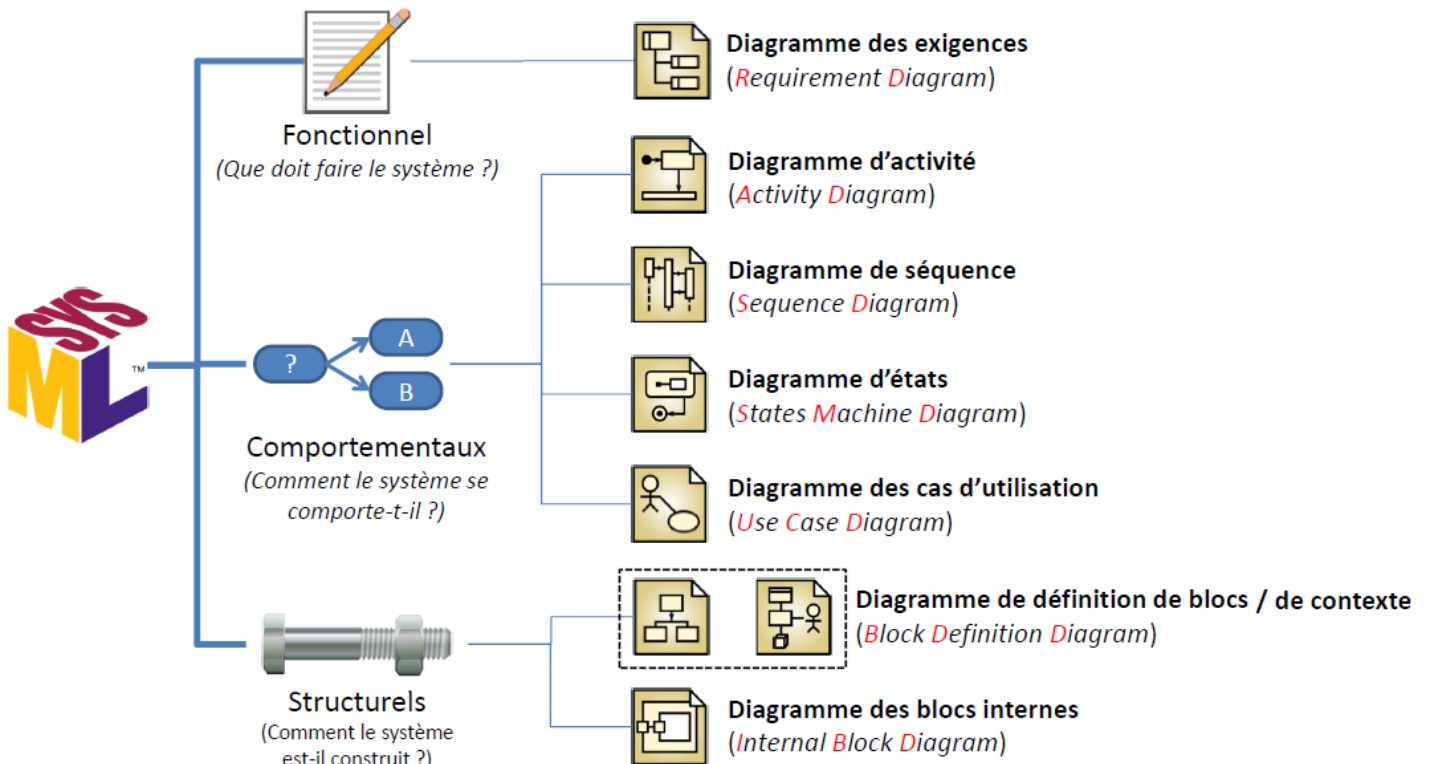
SYS
ML
™

Fonctionnel
(Que doit faire le système ?)

Diagramme des exigences
(Requirement Diagram)

?
A
B

Comportementaux
(Comment le système se comporte-t-il ?)

Diagramme d'activité
(Activity Diagram)

Diagramme de séquence
(Sequence Diagram)

Diagramme d'états
(States Machine Diagram)

Diagramme des cas d'utilisation
(Use Case Diagram)

Structurels
(Comment le système est-il construit ?)

Diagramme de définition de blocs / de contexte
(Block Definition Diagram)

Diagramme des blocs internes
(Internal Block Diagram)